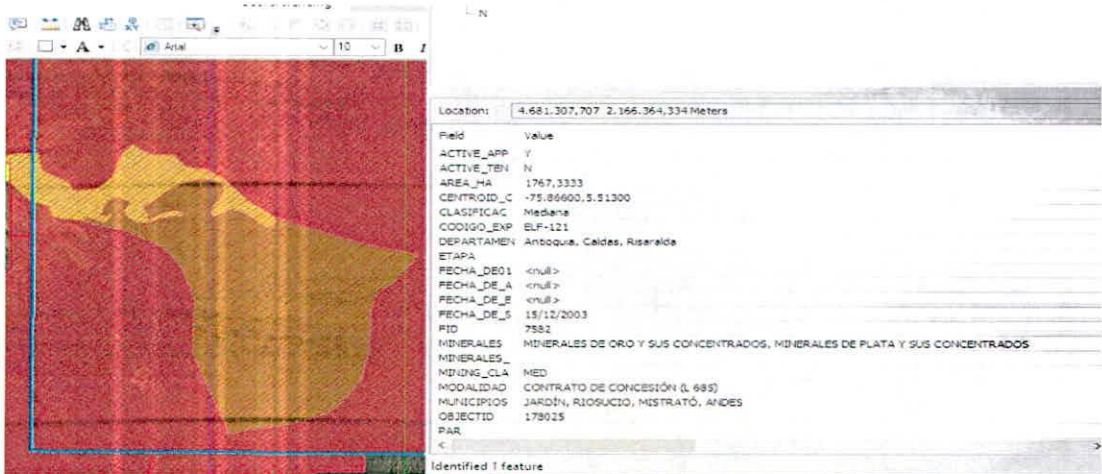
Arial 10 B I

N

Location: 4.681.307,707 2.166.364,334 Meters

| Field | Value |
|---|---|
| ACTIVE_APP | Y |
| ACTIVE_TEN | N |
| AREA_HA | 1767,3333 |
| CENTROID_C | -75.86600,5.51300 |
| CLASIFICAC | Mediana |
| CODIGO_EXP | ELF-121 |
| DEPARTAMEN | Antioquia, Caldas, Risaralda |
| ETAPA | |
| FECHA_DE01 | <null> |
| FECHA_DE_A | <null> |
| FECHA_DE_E | <null> |
| FECHA_DE_S | 15/12/2003 |
| FID | 7582 |
| MINERALES | MINERALES DE ORO Y SUS CONCENTRADOS, MINERALES DE PLATA Y SUS CONCENTRADOS |
| MINERALES_ | |
| MINING_CLA | MED |
| MODALIDAD | CONTRATO DE CONCESIÓN (L 685) |
| MUNICIPIOS | JARDÍN, RIOSUCIO, MISTRATÓ, ANDES |
| OBJECTID | 178025 |
| PAR | |

Identified 1 feature